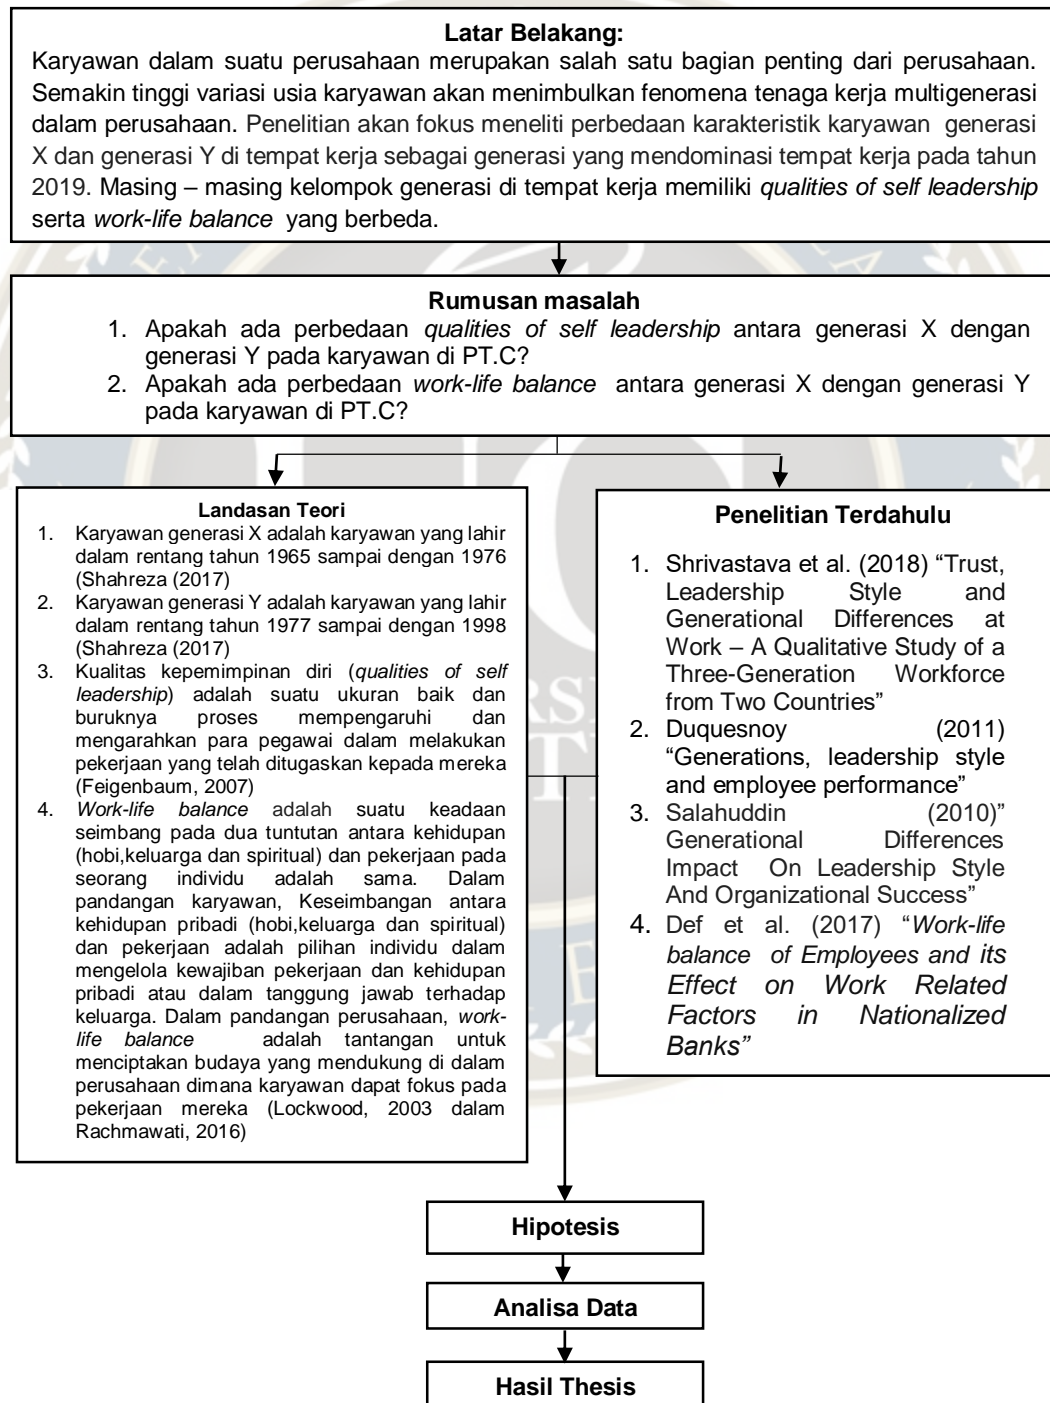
**Latar Belakang:**

Karyawan dalam suatu perusahaan merupakan salah satu bagian penting dari perusahaan. Semakin tinggi variasi usia karyawan akan menimbulkan fenomena tenaga kerja multigenerasi dalam perusahaan. Penelitian akan fokus meneliti perbedaan karakteristik karyawan generasi X dan generasi Y di tempat kerja sebagai generasi yang mendominasi tempat kerja pada tahun 2019. Masing – masing kelompok generasi di tempat kerja memiliki *qualities of self leadership* serta *work-life balance* yang berbeda.

**Rumusan masalah**

1. Apakah ada perbedaan *qualities of self leadership* antara generasi X dengan generasi Y pada karyawan di PT.C?
2. Apakah ada perbedaan *work-life balance* antara generasi X dengan generasi Y pada karyawan di PT.C?

**Landasan Teori**

1. Karyawan generasi X adalah karyawan yang lahir dalam rentang tahun 1965 sampai dengan 1976 (Shahreza (2017)
2. Karyawan generasi Y adalah karyawan yang lahir dalam rentang tahun 1977 sampai dengan 1998 (Shahreza (2017)
3. Kualitas kepemimpinan diri (*qualities of self leadership*) adalah suatu ukuran baik dan buruknya proses mempengaruhi dan mengarahkan para pegawai dalam melakukan pekerjaan yang telah ditugaskan kepada mereka (Feigenbaum, 2007)
4. *Work-life balance* adalah suatu keadaan seimbang pada dua tuntutan antara kehidupan (hobi,keluarga dan spiritual) dan pekerjaan pada seorang individu adalah sama. Dalam pandangan karyawan, Keseimbangan antara kehidupan pribadi (hobi,keluarga dan spiritual) dan pekerjaan adalah pilihan individu dalam mengelola kewajiban pekerjaan dan kehidupan pribadi atau dalam tanggung jawab terhadap keluarga. Dalam pandangan perusahaan, *work-life balance* adalah tantangan untuk menciptakan budaya yang mendukung di dalam perusahaan dimana karyawan dapat fokus pada pekerjaan mereka (Lockwood, 2003 dalam Rachmawati, 2016)

**Penelitian Terdahulu**

1. Shrivastava et al. (2018) "Trust, Leadership Style and Generational Differences at Work – A Qualitative Study of a Three-Generation Workforce from Two Countries"
2. Duquesnoy (2011) "Generations, leadership style and employee performance"
3. Salahuddin (2010)" Generational Differences Impact On Leadership Style And Organizational Success"
4. Def et al. (2017) "*Work-life balance of Employees and its Effect on Work Related Factors in Nationalized Banks"*

**Hipotesis**

**Analisa Data**

**Hasil Thesis**